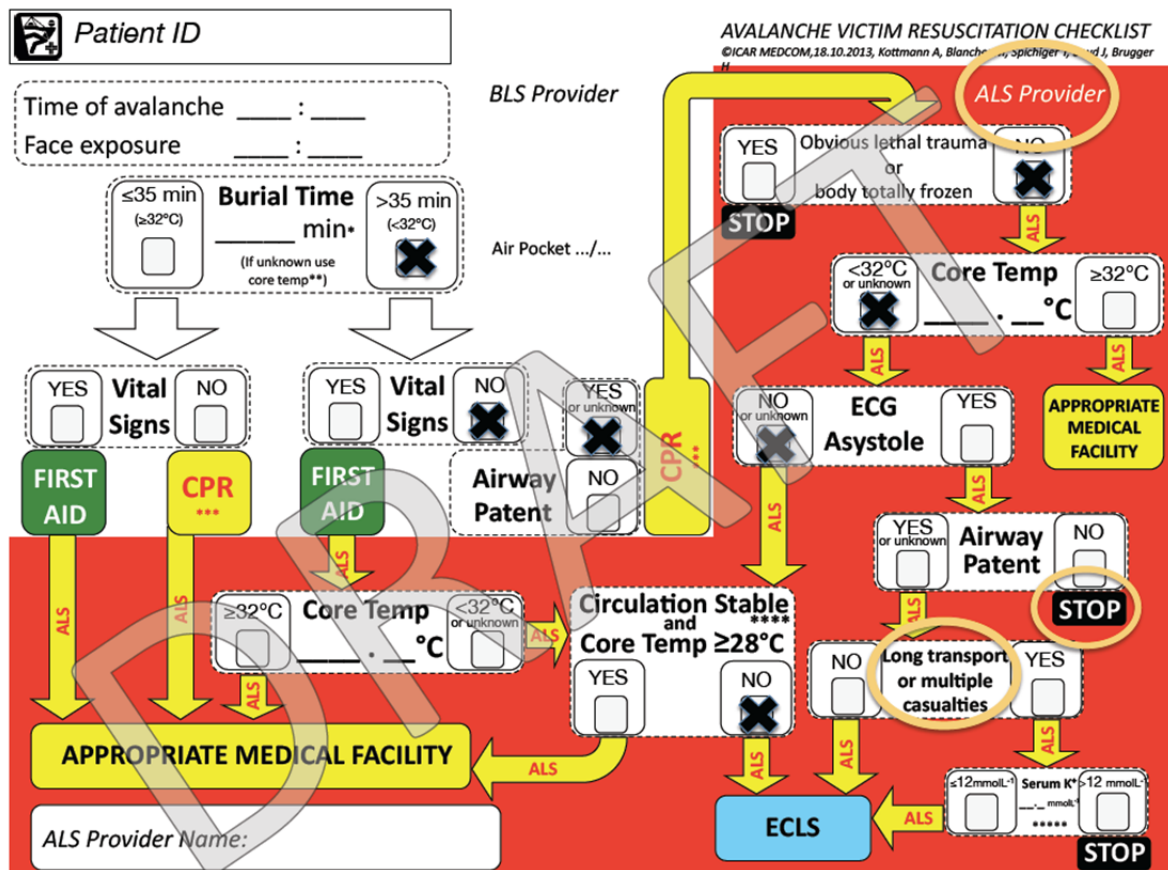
Patient ID

AVALANCHE VICTIM RESUSCITATION CHECKLIST
©ICAR MEDCOM,18.10.2013, Kottmann A, Blanchet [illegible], Spichiger T, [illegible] J, Brugger H

Time of avalanche ____ : ____
Face exposure ____ : ____

BLS Provider

ALS Provider

≤35 min (≥32°C)
Burial Time ______ min*
(If unknown use core temp**)
>35 min (<32°C)

Air Pocket .../...

YES Vital Signs NO

YES Vital Signs NO

YES or unknown

Airway Patent NO

FIRST AID

CPR •••

FIRST AID

CPR •••

YES Obvious lethal trauma or body totally frozen NO

STOP

ALS

<32°C or unknown Core Temp _____ . __°C ≥32°C

ALS

ALS

APPROPRIATE MEDICAL FACILITY

NO or unknown ECG Asystole YES

ALS

YES or unknown Airway Patent NO

STOP

ALS

ALS

ALS

≥32°C Core Temp _____ . __°C <32°C or unknown

ALS

ALS

Circulation Stable and Core Temp ≥28°C ****

YES NO

NO Long transport or multiple casualties YES

ALS

APPROPRIATE MEDICAL FACILITY

ALS

ALS

ALS

≤12mmolL⁻¹ Serum K⁺ __._ mmol/l ***** >12 mmolL⁻¹

ECLS

ALS

STOP

ALS Provider Name:

DRAFT